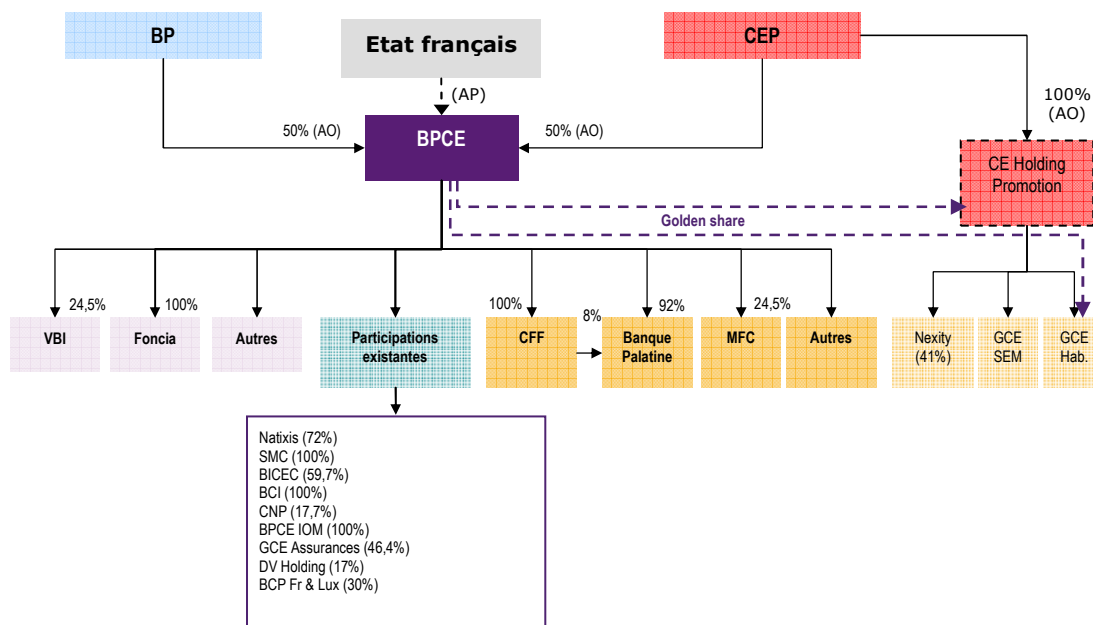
BP

Etat français

CEP

(AP)

100%
(AO)

50% (AO)

BPCE

50% (AO)

CE Holding Promotion

Golden share

24,5%

100%

100%

8%

92%

24,5%

VBI

Foncia

Autres

Participations existantes

CFF

Banque Palatine

MFC

Autres

Nexity (41%)

GCE SEM

GCE Hab.

Natixis (72%)
SMC (100%)
BICEC (59,7%)
BCI (100%)
CNP (17,7%)
BPCE IOM (100%)
GCE Assurances (46,4%)
DV Holding (17%)
BCP Fr & Lux (30%)